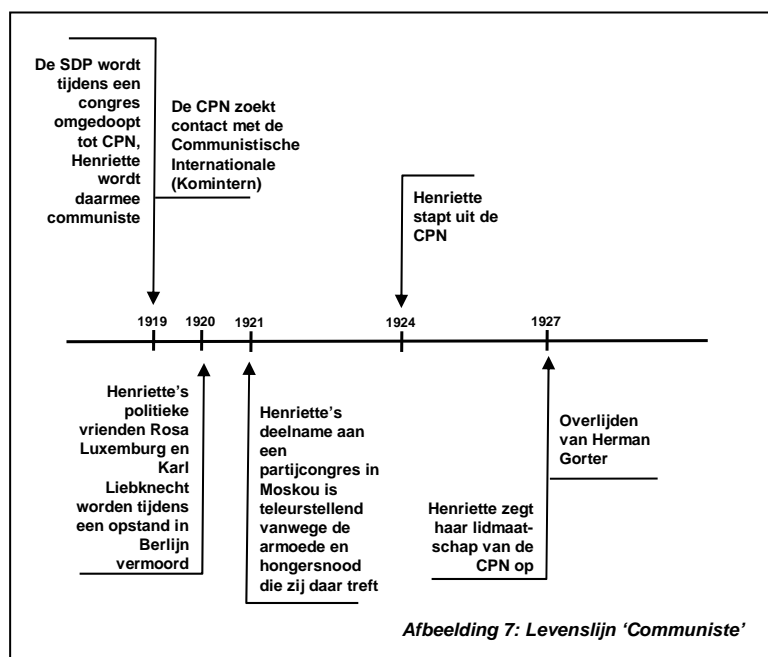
De SDP wordt tijdens een congres omgedoopt tot CPN, Henriette wordt daarmee communiste

De CPN zoekt contact met de Communistische Internationale (Komintern)

Henriette stapt uit de CPN

1919

1920

1921

1924

1927

Henriette's politieke vrienden Rosa Luxemburg en Karl Liebknecht worden tijdens een opstand in Berlijn vermoord

Henriette's deelname aan een partijcongres in Moskou is teleurstellend vanwege de armoede en hongersnood die zij daar treft

Overlijden van Herman Gorter

Henriette zegt haar lidmaatschap van de CPN op

Afbeelding 7: Levenslijn 'Communiste'